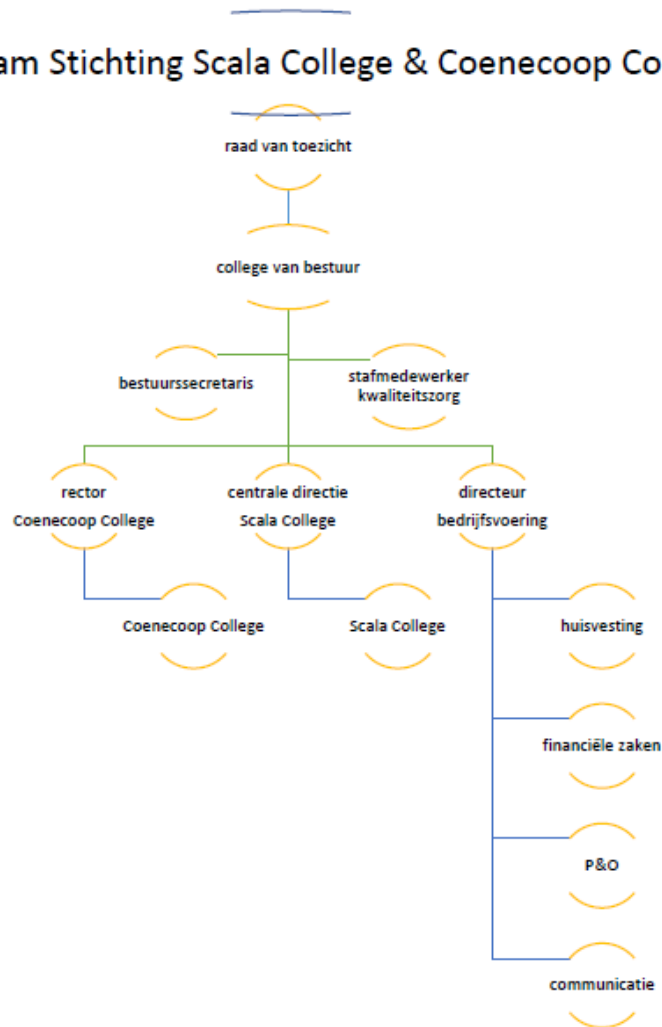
am Stichting Scala College & Coenecoop Co

raad van toezicht

college van bestuur

bestuurssecretaris

stafmedewerker kwaliteitszorg

rector Coenecoop College

centrale directie Scala College

directeur bedrijfsvoering

Coenecoop College

Scala College

huisvesting

financiële zaken

P&O

communicatie